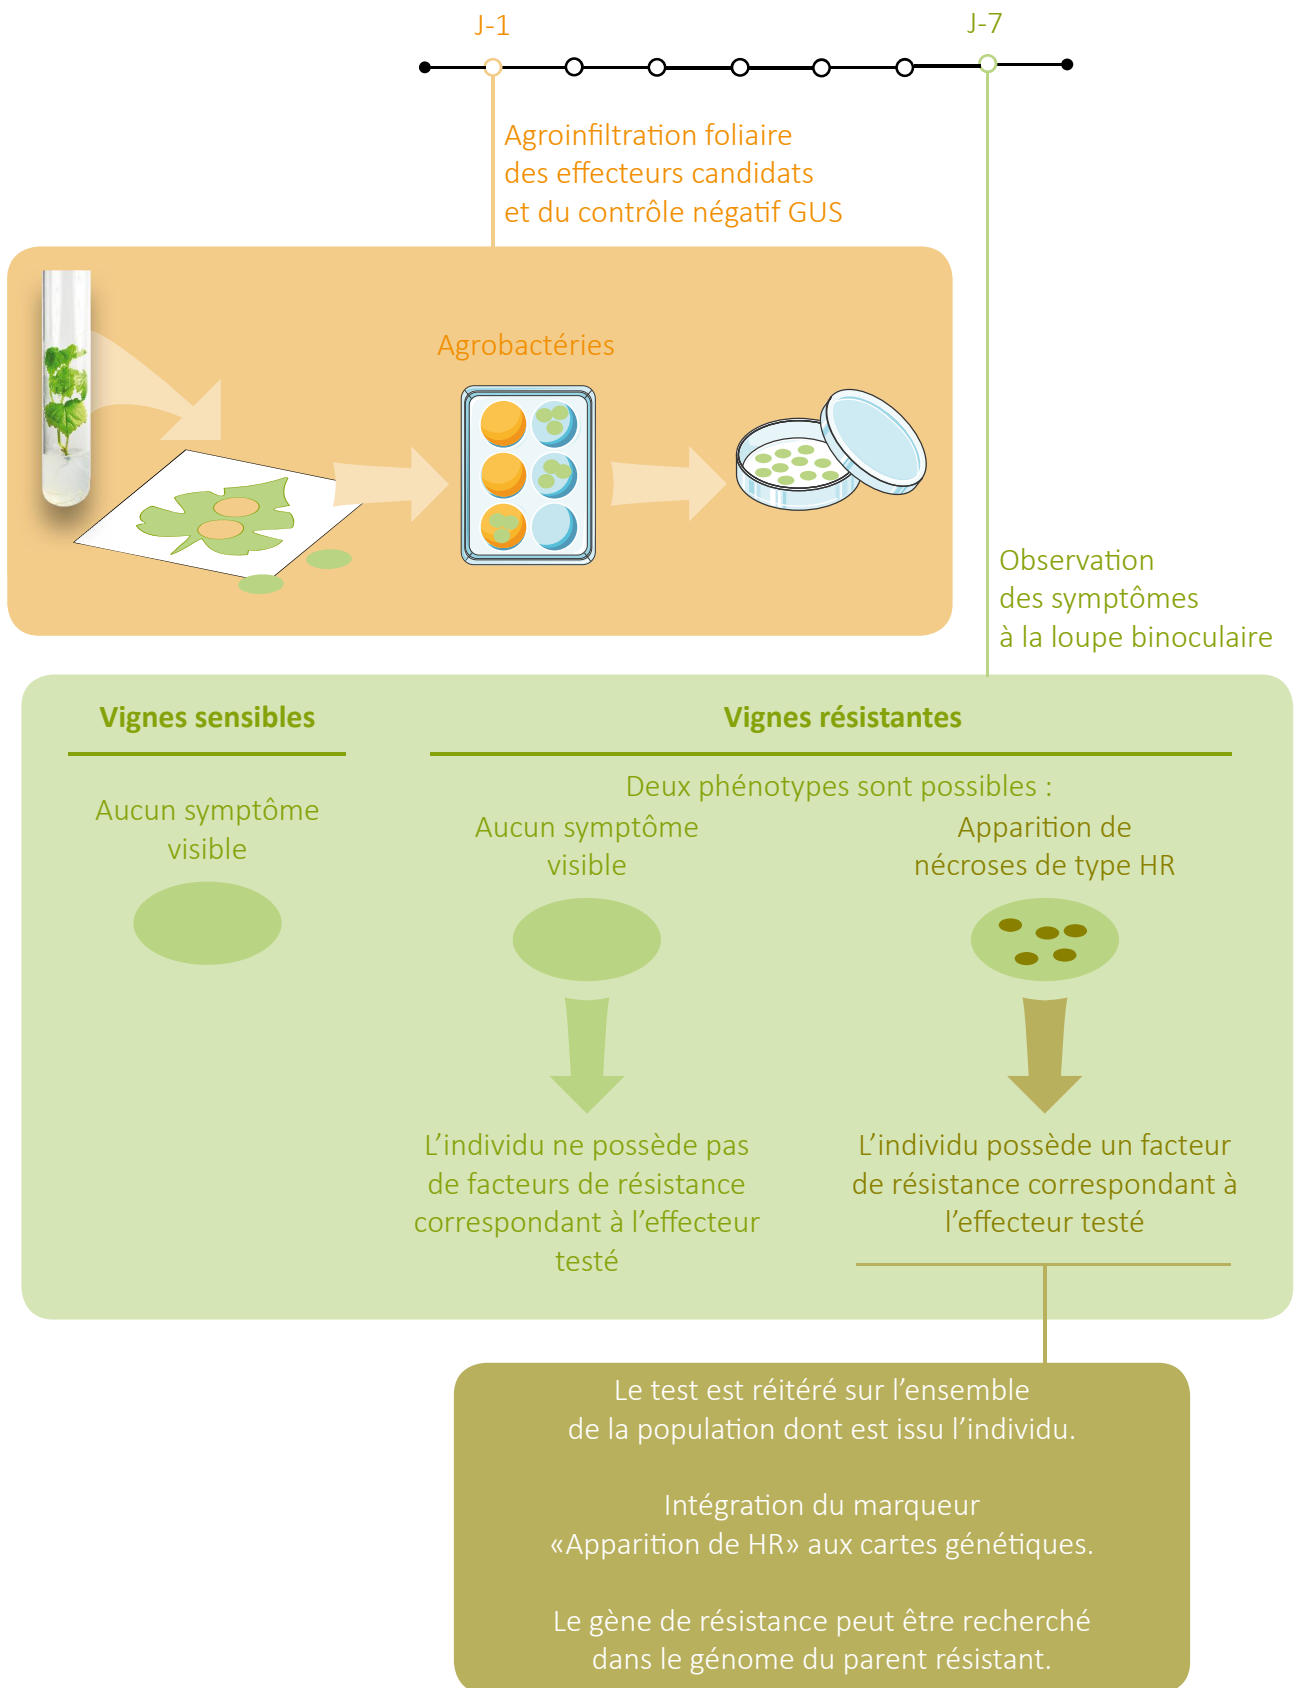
J-1

J-7

Agroinfiltration foliaire des effecteurs candidats et du contrôle négatif GUS

Agrobactéries

Observation des symptômes à la loupe binoculaire

Vignes sensibles

Aucun symptôme visible

Vignes résistantes

Deux phénotypes sont possibles :

Aucun symptôme visible

Apparition de nécroses de type HR

L'individu ne possède pas de facteurs de résistance correspondant à l'effecteur testé

L'individu possède un facteur de résistance correspondant à l'effecteur testé

Le test est réitéré sur l'ensemble de la population dont est issu l'individu.

Intégration du marqueur «Apparition de HR» aux cartes génétiques.

Le gène de résistance peut être recherché dans le génome du parent résistant.